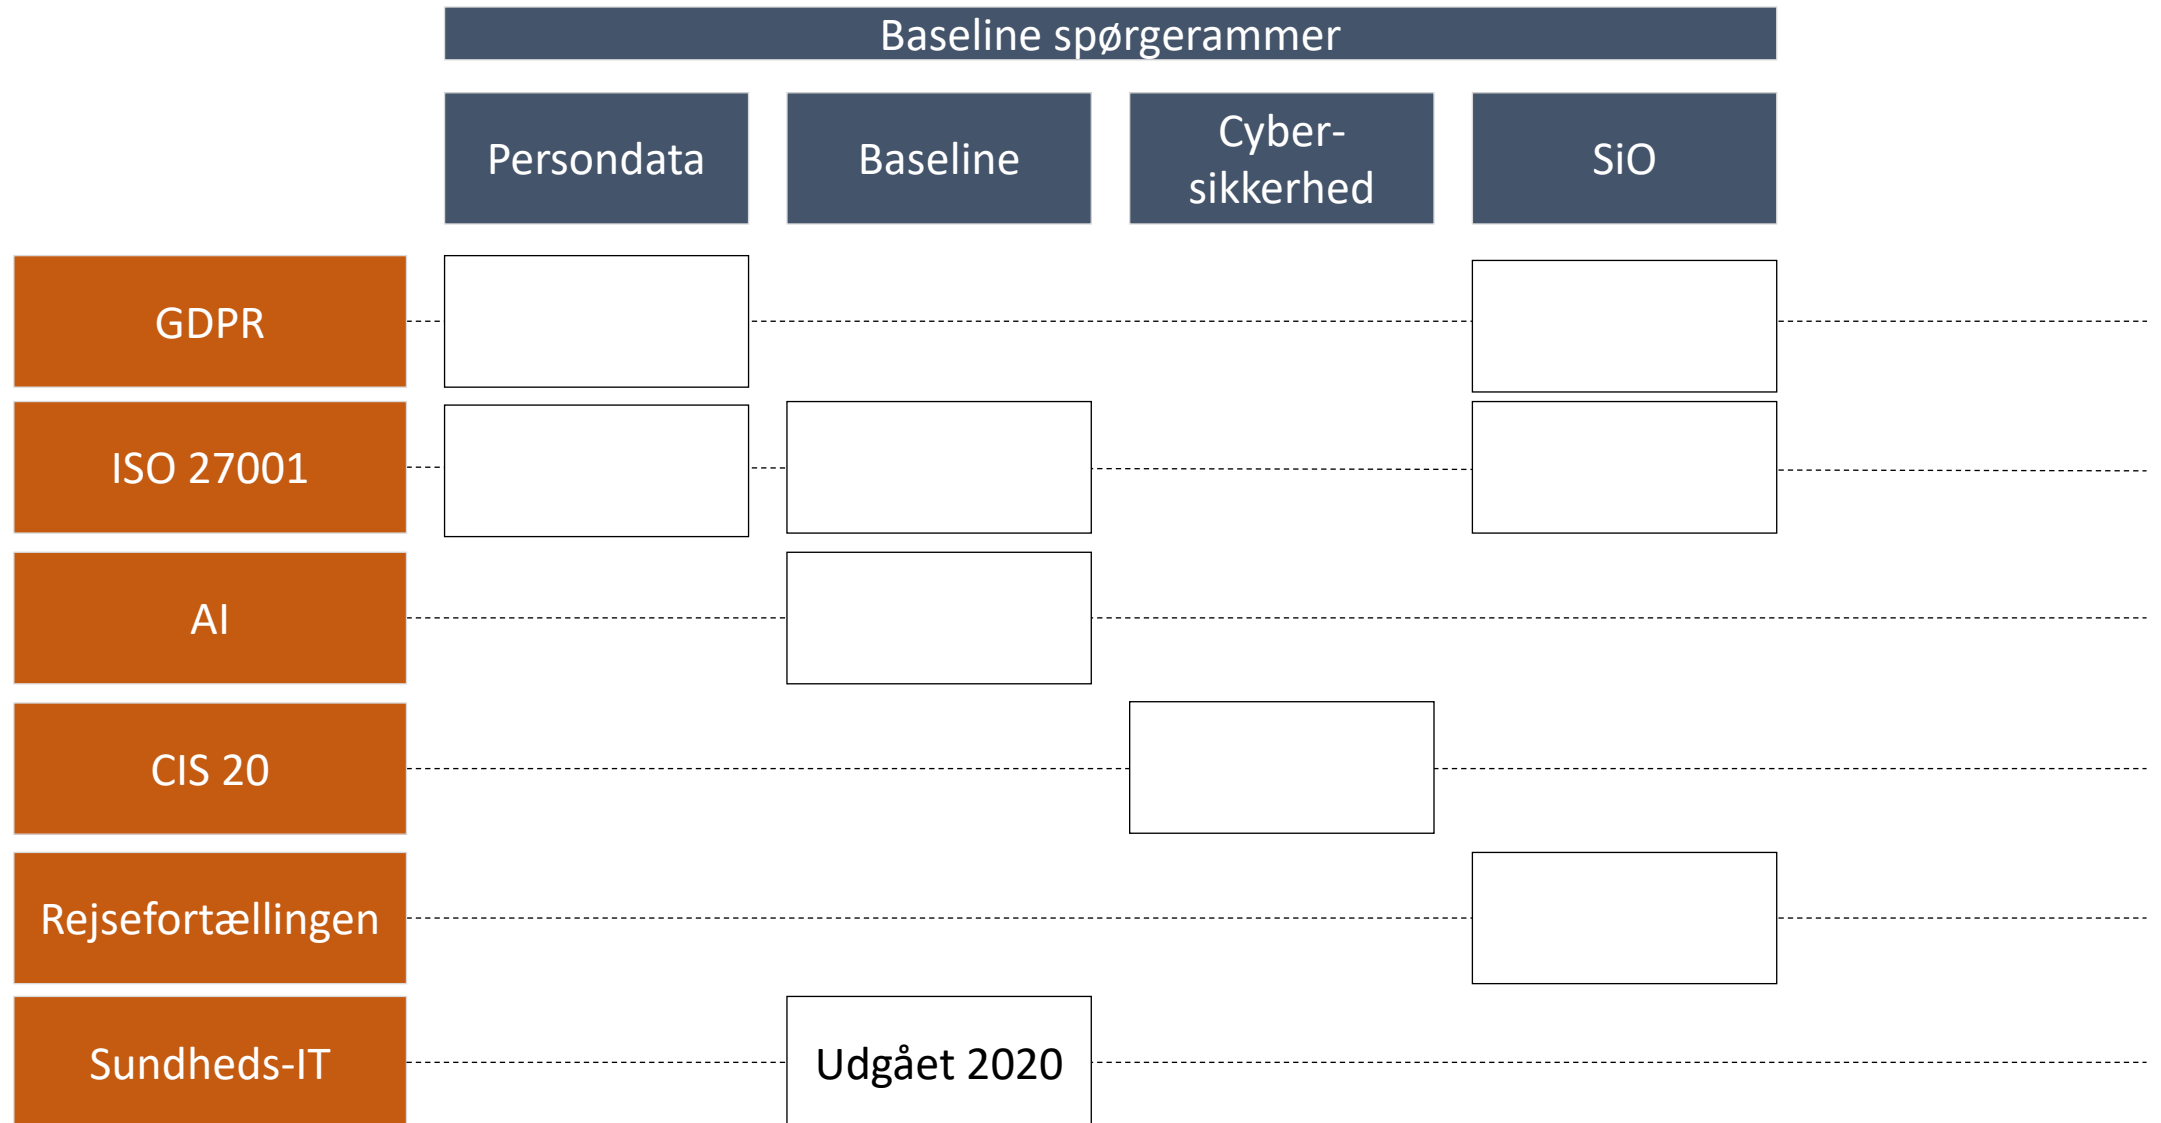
Baseline spørgerammer

| | Persondata | Baseline | Cyber-sikkerhed | SiO |
|---|---|---|---|---|
| GDPR | | | | |
| ISO 27001 | | | | |
| AI | | | | |
| CIS 20 | | | | |
| Rejsefortællingen | | | | |
| Sundheds-IT | | Udgået 2020 | | |